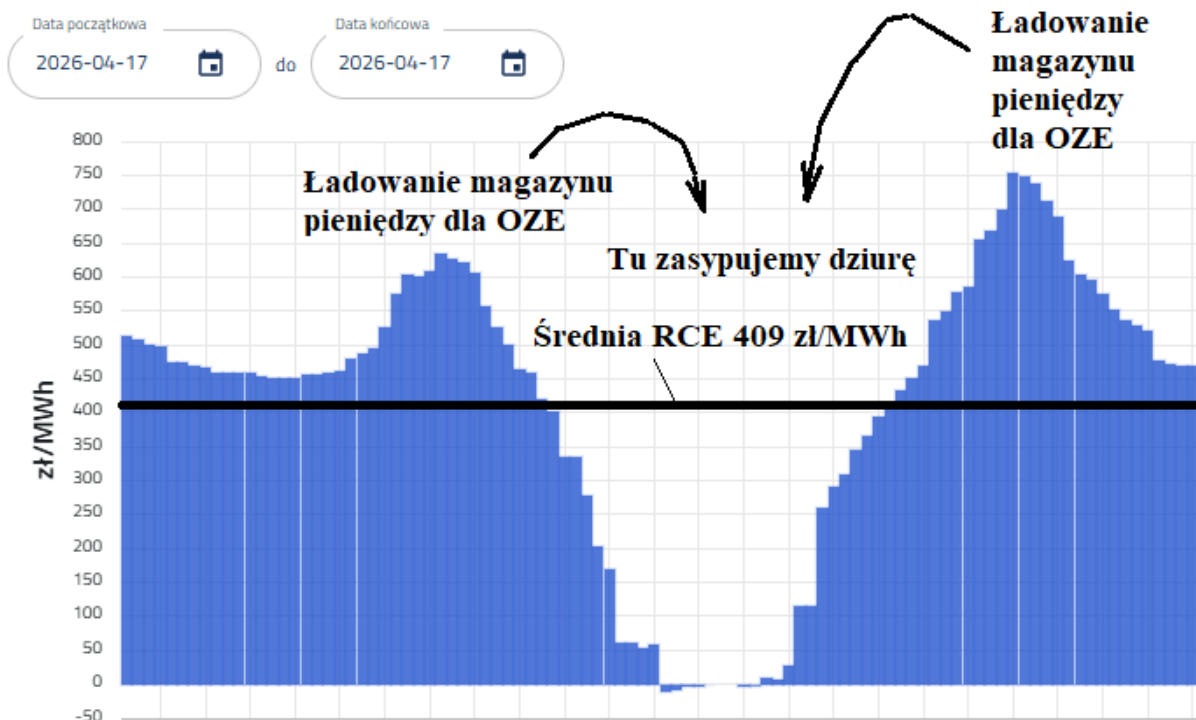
Data początkowa
2026-04-17
do
Data końcowa
2026-04-17

Ładowanie magazynu pieniędzy dla OZE

Ładowanie magazynu pieniędzy dla OZE

Tu zasypujemy dziurę

Średnia RCE 409 zł/MWh

zł/MWh

800
750
700
650
600
550
500
450
400
350
300
250
200
150
100
50
0
-50